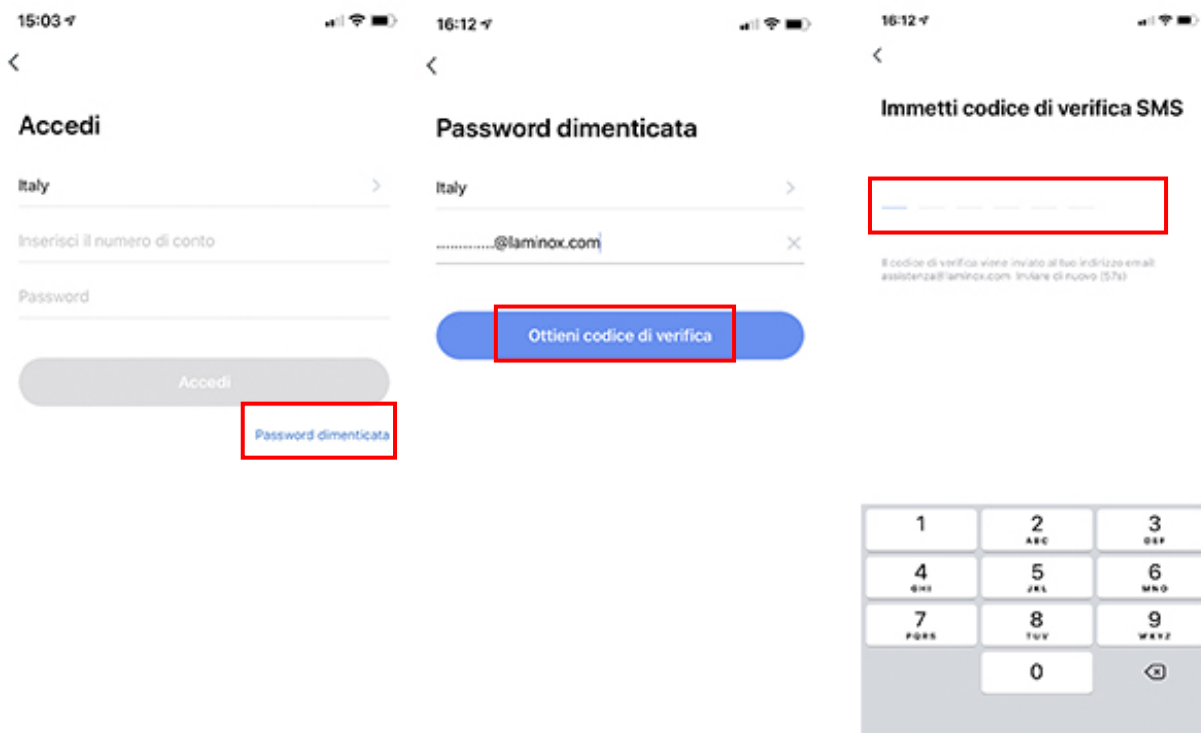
15:03

Accedi

Italy

Inserisci il numero di conto

Password

Accedi

Password dimenticata

16:12

Password dimenticata

Italy

.............@laminox.com

Ottieni codice di verifica

16:12

Immetti codice di verifica SMS

Il codice di verifica viene inviato al tuo indirizzo email assistenza@laminox.com. Inviare di nuovo (57s)

1
2 ABC
3 DEF
4 GHI
5 JKL
6 MNO
7 PQRS
8 TUV
9 WXYZ
0